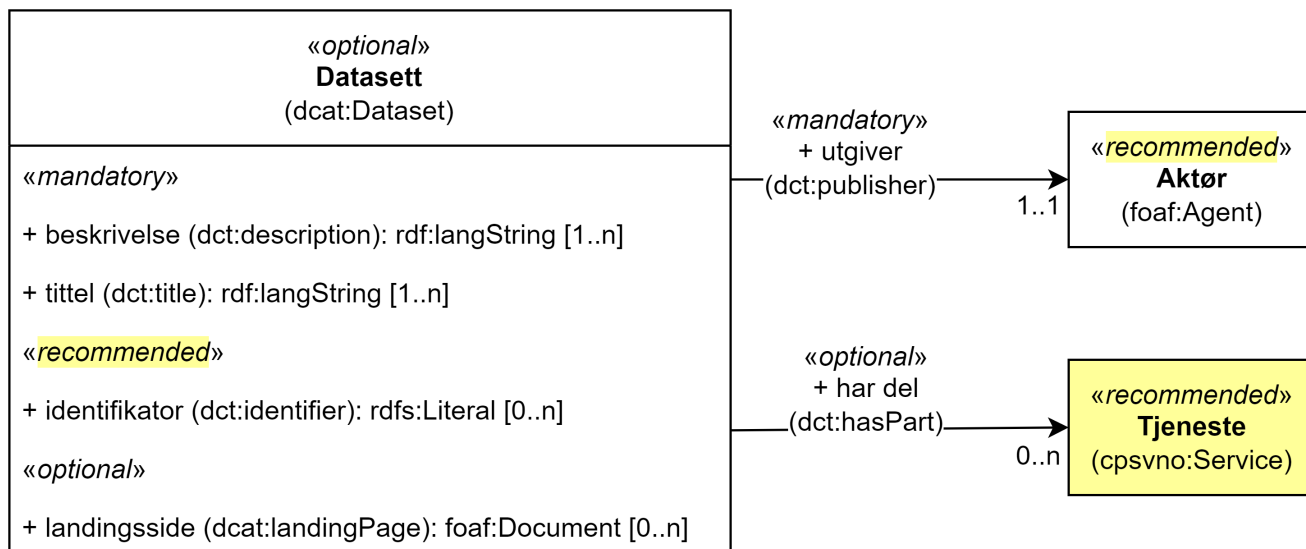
«optional»
**Datasett**
(dcat:Dataset)

«mandatory»

+ beskrivelse (dct:description): rdf:langString [1..n]

+ tittel (dct:title): rdf:langString [1..n]

«recommended»

+ identifikator (dct:identifier): rdfs:Literal [0..n]

«optional»

+ landingsside (dcat:landingPage): foaf:Document [0..n]

«mandatory»
+ utgiver
(dct:publisher)

1..1

«recommended»
**Aktør**
(foaf:Agent)

«optional»
+ har del
(dct:hasPart)

0..n

«recommended»
**Tjeneste**
(cpsvno:Service)